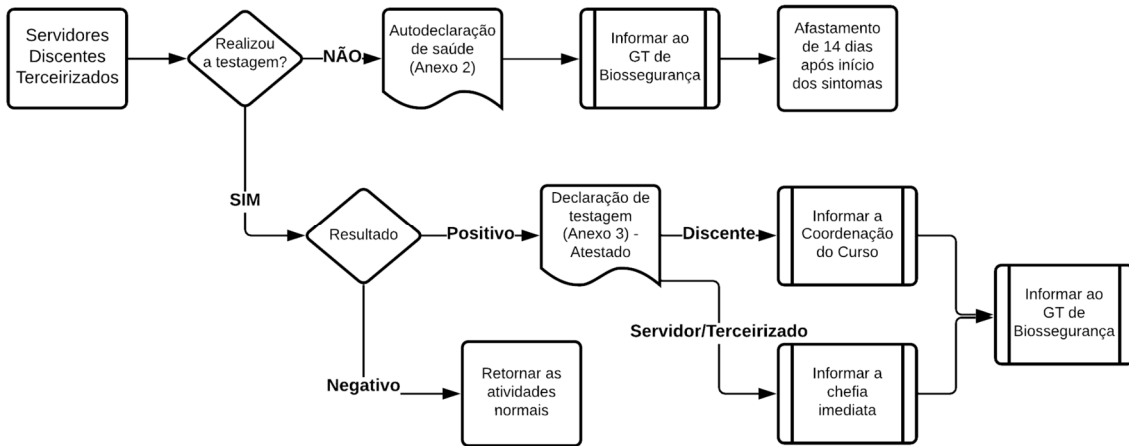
Servidores Discentes Terceirizados

Realizou a testagem?

NÃO

Autodeclaração de saúde (Anexo 2)

Informar ao GT de Biossegurança

Afastamento de 14 dias após início dos sintomas

SIM

Resultado

Positivo

Declaração de testagem (Anexo 3) - Atestado

Discente

Informar a Coordenação do Curso

Servidor/Terceirizado

Informar a chefia imediata

Informar ao GT de Biossegurança

Negativo

Retornar as atividades normais